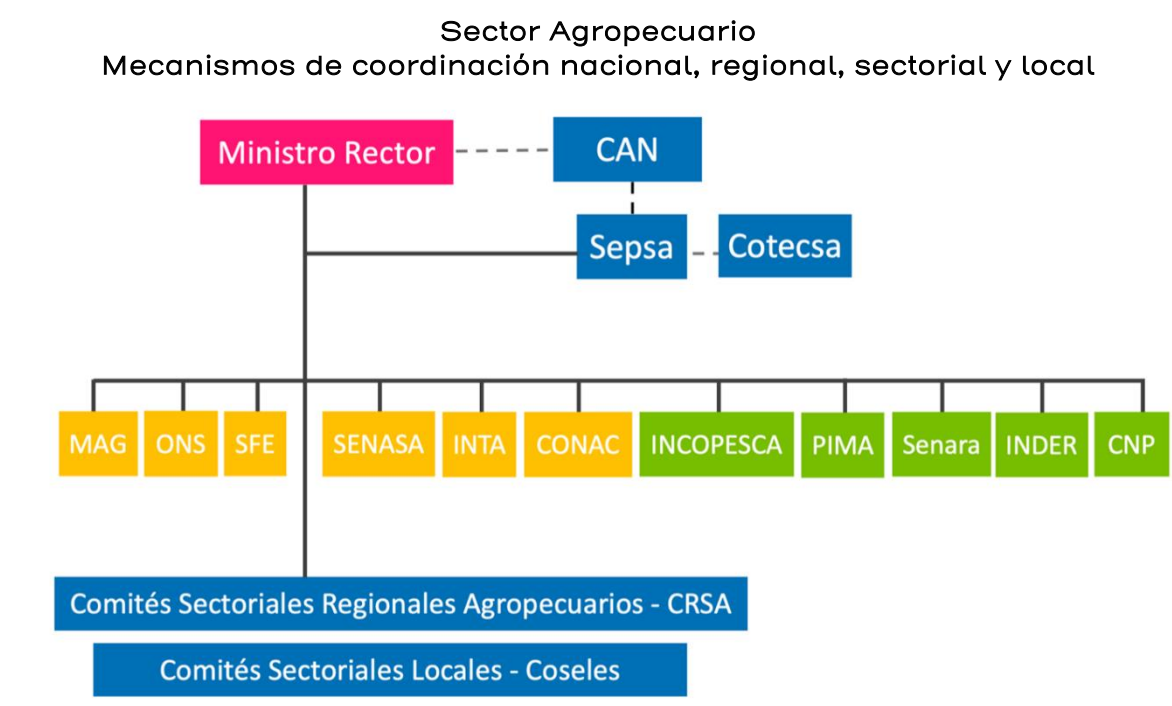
Sector Agropecuario
Mecanismos de coordinación nacional, regional, sectorial y local

Ministro Rector

CAN

Sepsa

Cotecsa

MAG

ONS

SFE

SENASA

INTA

CONAC

INCOPESCA

PIMA

Senara

INDER

CNP

Comités Sectoriales Regionales Agropecuarios - CRSA

Comités Sectoriales Locales - Coseles